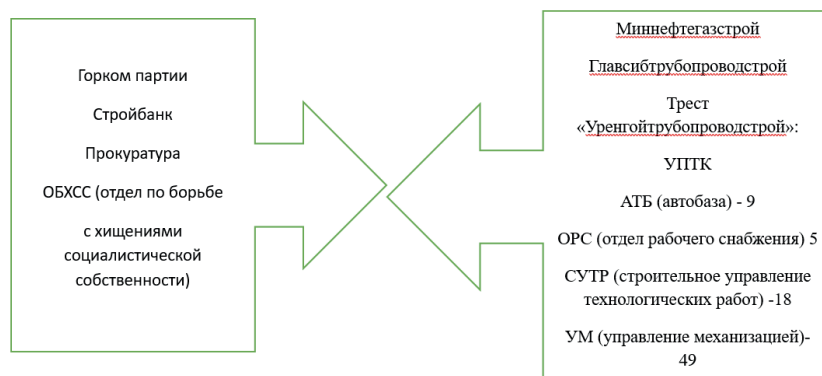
Горком партии

Стройбанк

Прокуратура

ОБХСС (отдел по борьбе

с хищениями социалистической собственности)

Миннефтегазстрой

Главсибтрубопроводстрой

Трест «Уренгойтрубопроводстрой»:

УПТК

АТБ (автобаза) - 9

ОРС (отдел рабочего снабжения) 5

СУТР (строительное управление технологических работ) -18

УМ (управление механизацией)-49